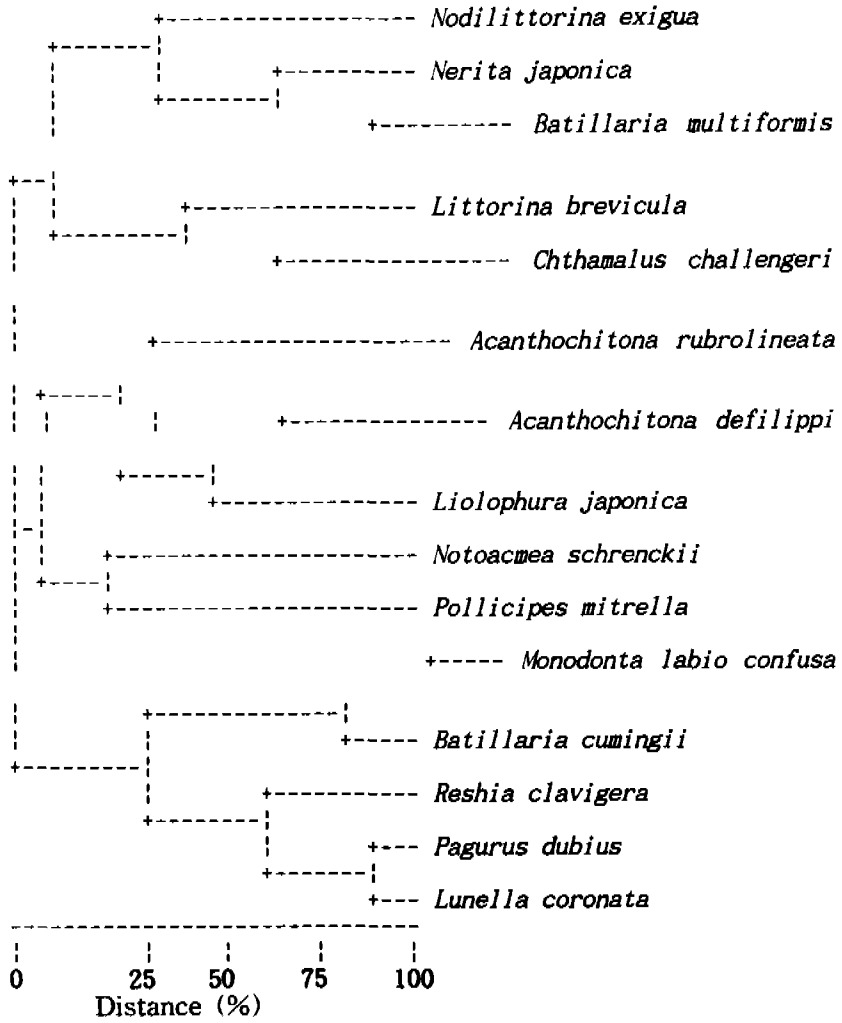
Nodilittorina exigua
Nerita japonica
Batillaria multiformis
Littorina brevicula
Chthamalus challengeri
Acanthochitona rubrolineata
Acanthochitona defilippi
Liolophura japonica
Notoacmea schrenckii
Pollicipes mitrella
Monodonta labio confusa
Batillaria cumingii
Reshia clavigera
Pagurus dubius
Lunella coronata

0 25 50 75 100
Distance (%)